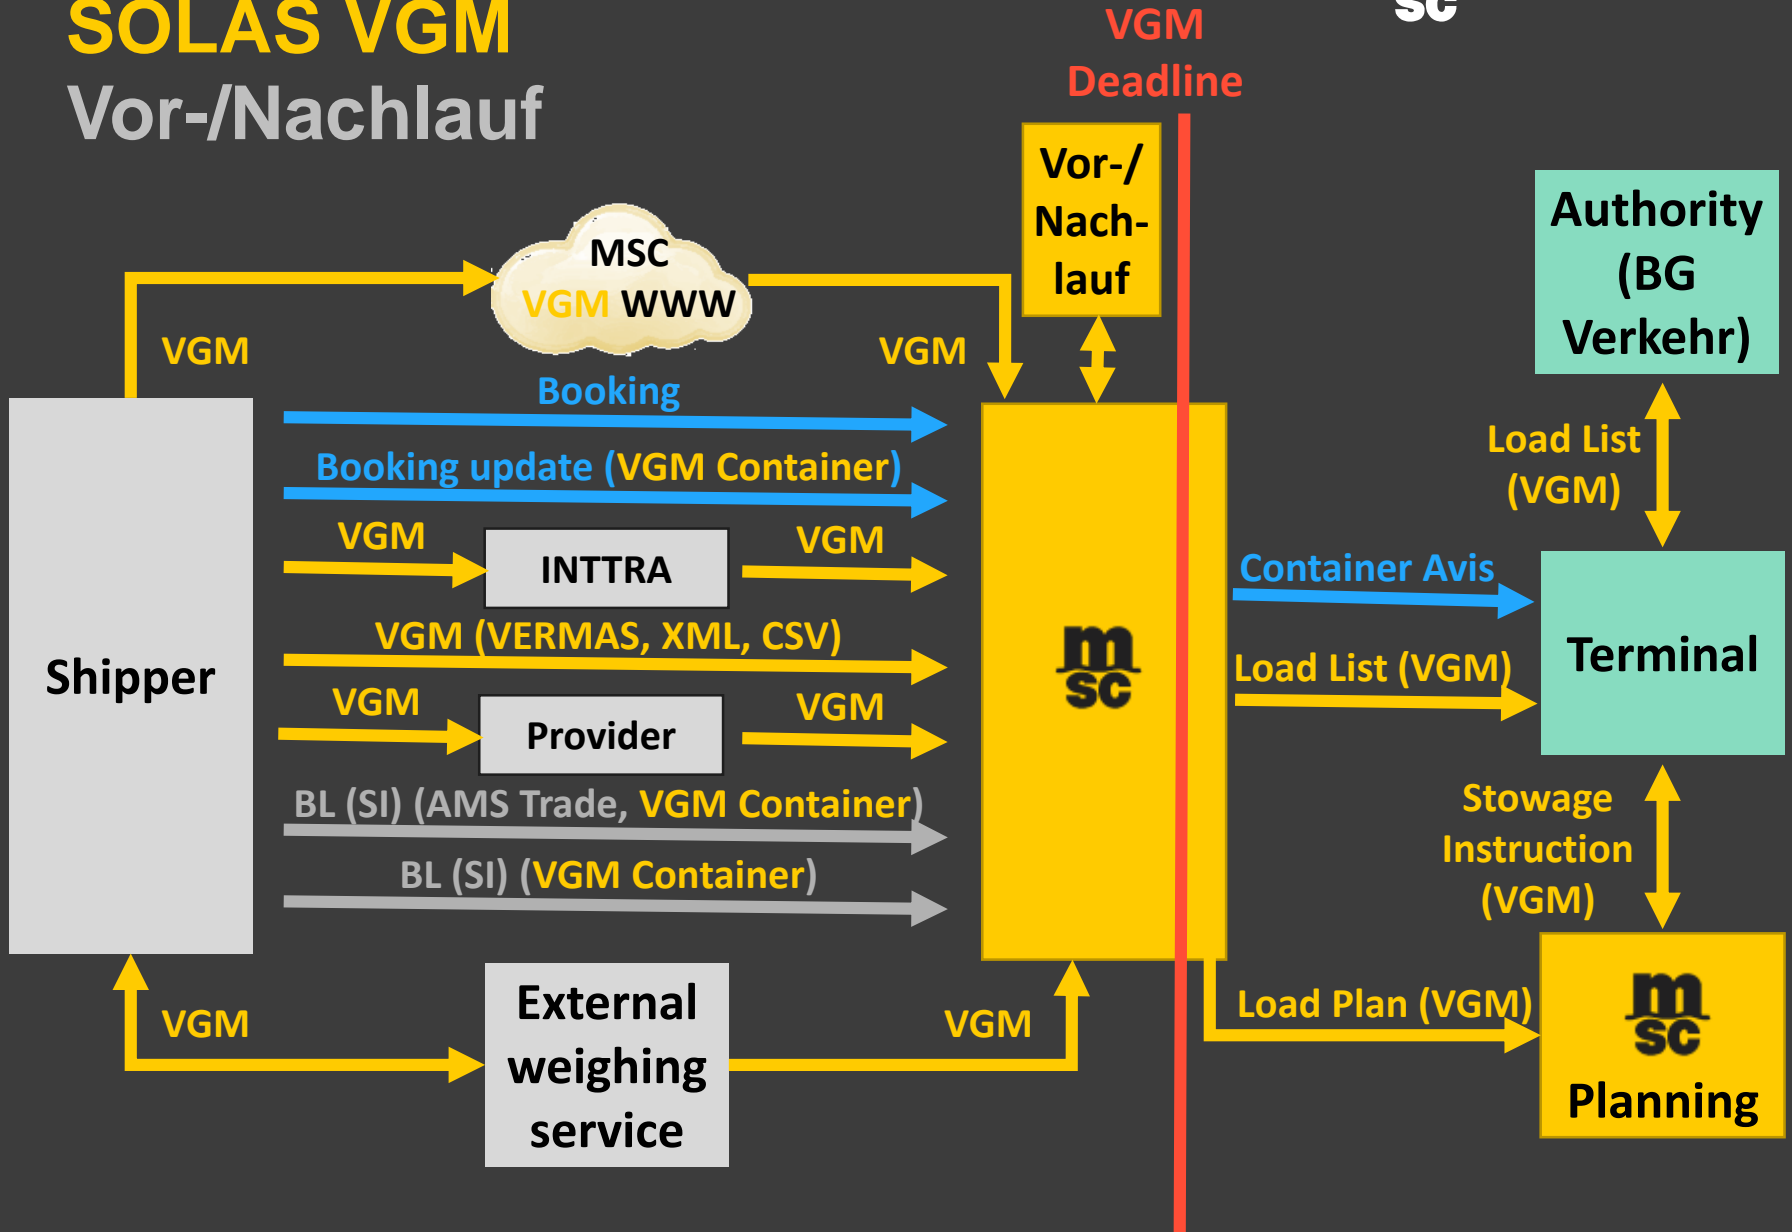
SOLAS VGM
Vor-/Nachlauf

VGM
Deadline

sc

Vor-/
Nach-
lauf

MSC
VGM WWW

Authority
(BG
Verkehr)

VGM

VGM

Booking

Booking update (VGM Container)

Load List
(VGM)

VGM

INTTRA

VGM

Container Avis

Shipper

VGM (VERMAS, XML, CSV)

msc

Terminal

Load List (VGM)

VGM

Provider

VGM

BL (SI) (AMS Trade, VGM Container)

Stowage
Instruction
(VGM)

BL (SI) (VGM Container)

VGM

External
weighing
service

VGM

Load Plan (VGM)

msc

Planning